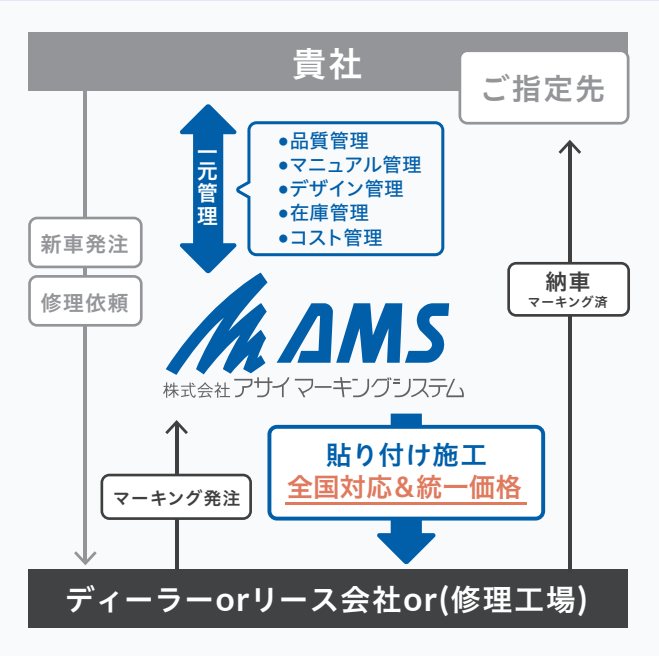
貴社

ご指定先

一元管理

•品質管理
•マニュアル管理
•デザイン管理
•在庫管理
•コスト管理

新車発注

修理依頼

納車
マーキング済

AMS
株式会社アサイマーキングシステム

貼り付け施工
全国対応&統一価格

マーキング発注

ディーラーorリース会社or(修理工場)